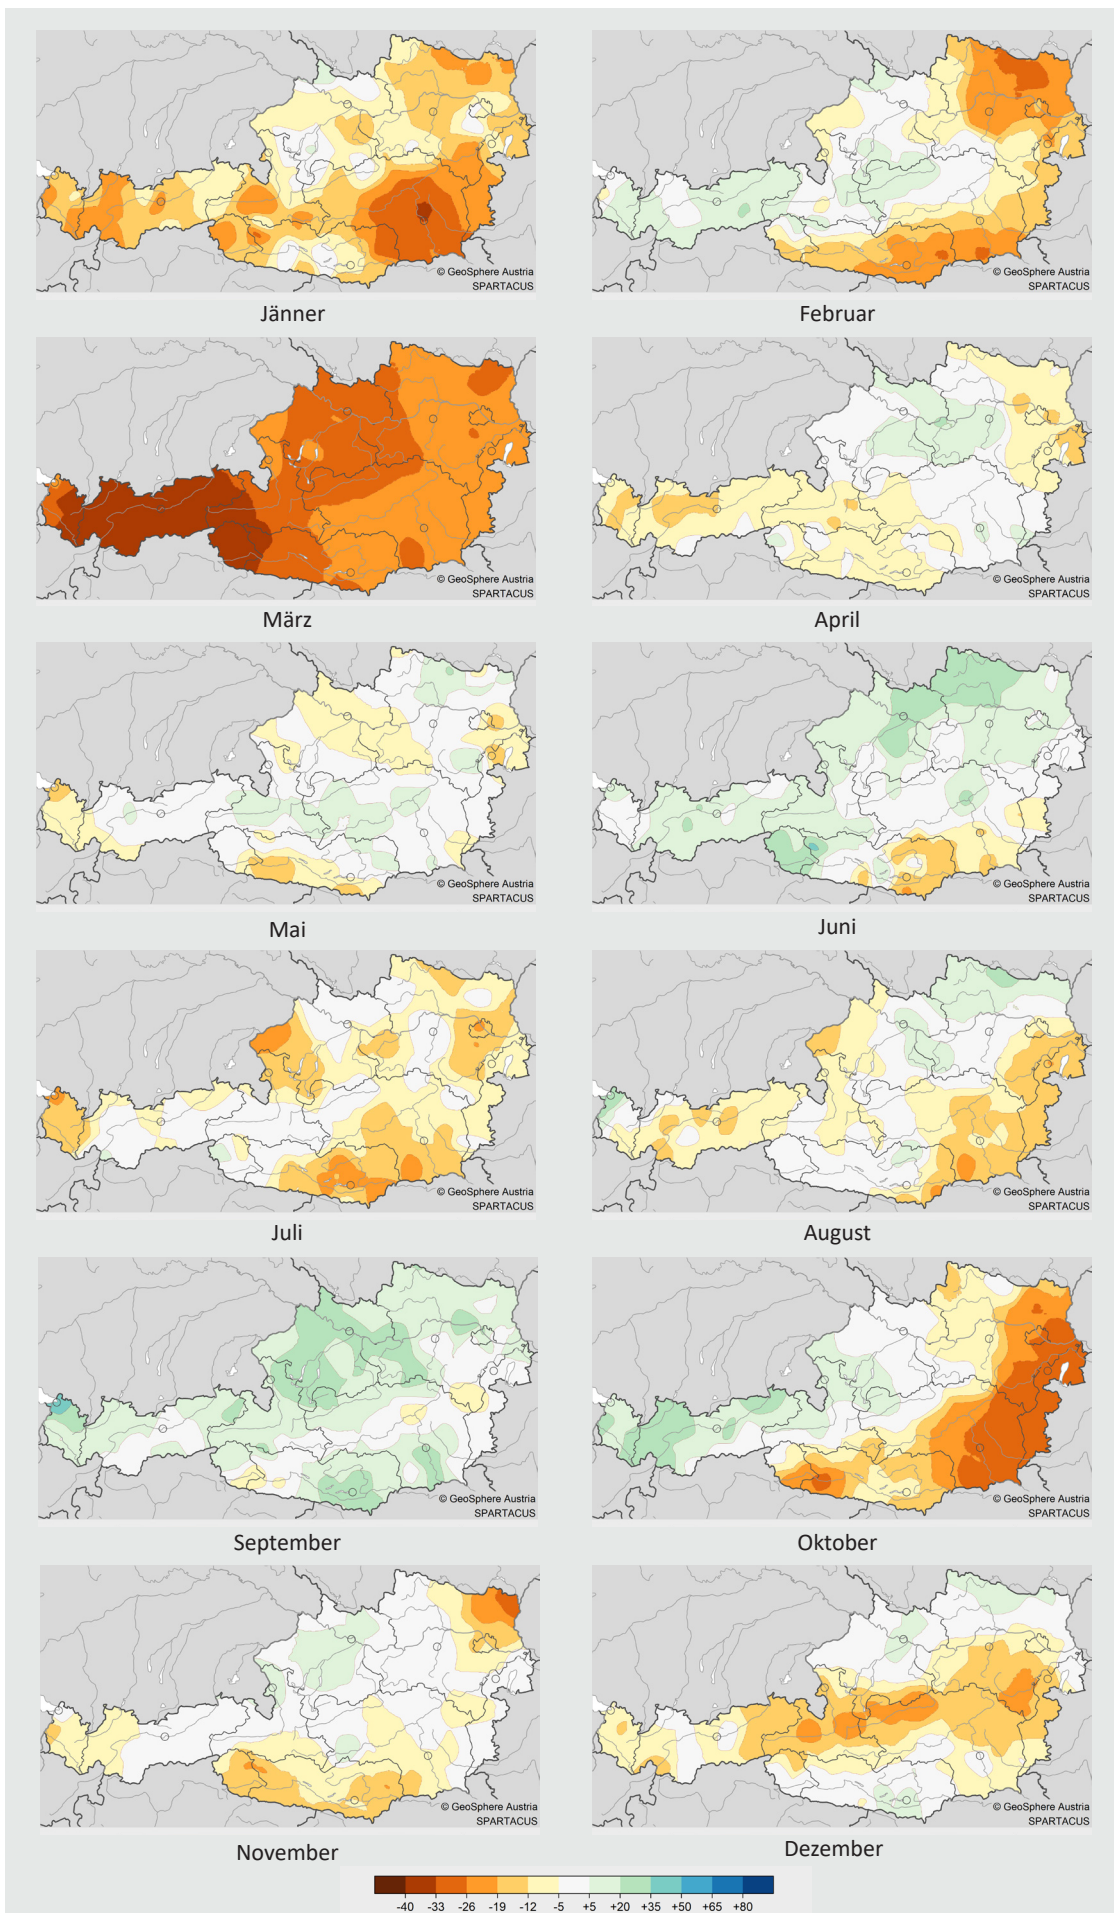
© GeoSphere Austria
SPARTACUS
Jänner

© GeoSphere Austria
SPARTACUS
Februar

© GeoSphere Austria
SPARTACUS
März

© GeoSphere Austria
SPARTACUS
April

© GeoSphere Austria
SPARTACUS
Mai

© GeoSphere Austria
SPARTACUS
Juni

© GeoSphere Austria
SPARTACUS
Juli

© GeoSphere Austria
SPARTACUS
August

© GeoSphere Austria
SPARTACUS
September

© GeoSphere Austria
SPARTACUS
Oktober

© GeoSphere Austria
SPARTACUS
November

© GeoSphere Austria
SPARTACUS
Dezember

-40 -33 -26 -19 -12 -5 +5 +20 +35 +50 +65 +80